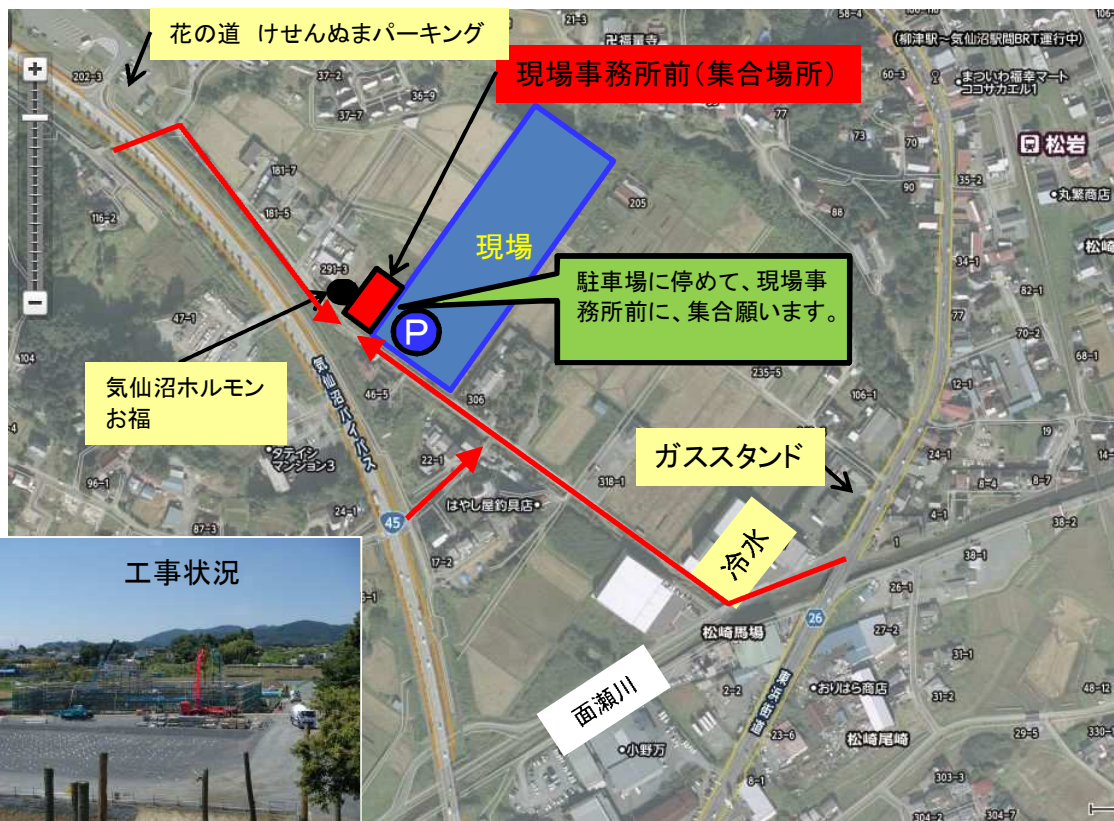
花の道 けせんぬまパーキング

現場事務所前(集合場所)

(柳津駅~気仙沼駅間BRT運行中)

まついわ福幸マート ココサカエル1

松岩

丸繁商店

現場

P

駐車場に停めて、現場事務所前に、集合願います。

気仙沼ホルモン お福

気仙沼バイパス

タテイシ マンション3

はやし屋釣具店

45

ガススタンド

冷水

工事状況

松崎馬場

26

東浜街道

面瀬川

おりはら商店

小野万

松崎尾崎

202-3
37-2
37-7
36-9
21-3
58-4
60-3
181-7
181-5
116-2
291-3
47-1
104
46-5
306
205
235-5
318-1
22-1
96-1
24-1
87-3
17-2
35-2
34-1
82-1
70-2
68-1
12-1
106-1
8-4
8-7
4-1
38-2
38-1
26-1
27-2
31-1
31-2
48-12
29-5
2-2
23-6
8-1
303-3
304-7
77
73
70
90
88